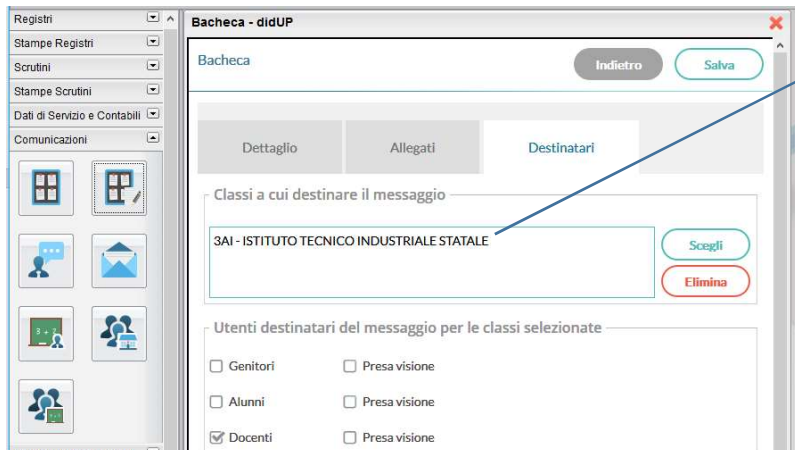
Registri
Stampe Registri
Scrutini
Stampe Scrutini
Dati di Servizio e Contabili
Comunicazioni

Bacheca - didUP

Bacheca

Indietro
Salva

Dettaglio
Allegati
Destinatari

Classi a cui destinare il messaggio

3AI - ISTITUTO TECNICO INDUSTRIALE STATALE

Scegli
Elimina

Utenti destinatari del messaggio per le classi selezionate

Genitori
Presa visione
Alunni
Presa visione
Docenti
Presa visione